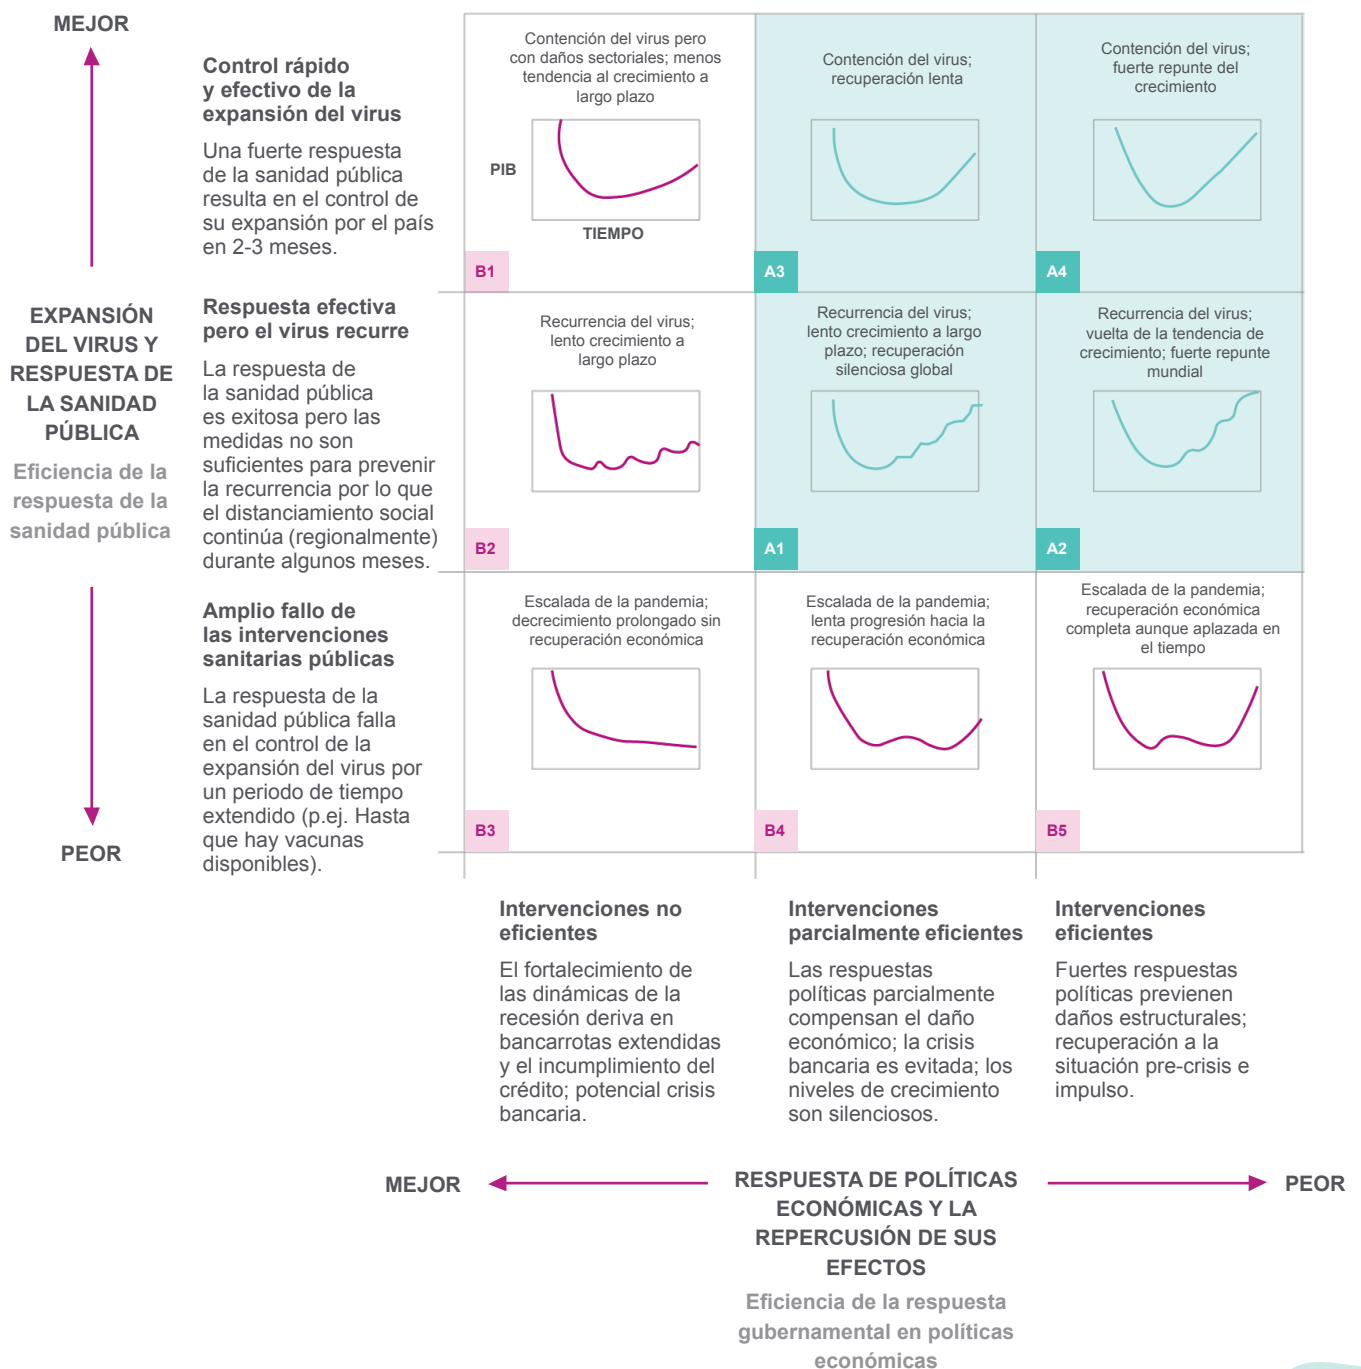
MEJOR

EXPANSIÓN DEL VIRUS Y RESPUESTA DE LA SANIDAD PÚBLICA

Eficiencia de la respuesta de la sanidad pública

PEOR

Control rápido y efectivo de la expansión del virus

Una fuerte respuesta de la sanidad pública resulta en el control de su expansión por el país en 2-3 meses.

Respuesta efectiva pero el virus recurre

La respuesta de la sanidad pública es exitosa pero las medidas no son suficientes para prevenir la recurrencia por lo que el distanciamiento social continúa (regionalmente) durante algunos meses.

Amplio fallo de las intervenciones sanitarias públicas

La respuesta de la sanidad pública falla en el control de la expansión del virus por un periodo de tiempo extendido (p.ej. Hasta que hay vacunas disponibles).

Contención del virus pero con daños sectoriales; menos tendencia al crecimiento a largo plazo

PIB

TIEMPO

B1

Contención del virus; recuperación lenta

A3

Contención del virus; fuerte repunte del crecimiento

A4

Recurrencia del virus; lento crecimiento a largo plazo

B2

Recurrencia del virus; lento crecimiento a largo plazo; recuperación silenciosa global

A1

Recurrencia del virus; vuelta de la tendencia de crecimiento; fuerte repunte mundial

A2

Escalada de la pandemia; decrecimiento prolongado sin recuperación económica

B3

Escalada de la pandemia; lenta progresión hacia la recuperación económica

B4

Escalada de la pandemia; recuperación económica completa aunque aplazada en el tiempo

B5

Intervenciones no eficientes

El fortalecimiento de las dinámicas de la recesión deriva en bancarrotas extendidas y el incumplimiento del crédito; potencial crisis bancaria.

Intervenciones parcialmente eficientes

Las respuestas políticas parcialmente compensan el daño económico; la crisis bancaria es evitada; los niveles de crecimiento son silenciosos.

Intervenciones eficientes

Fuertes respuestas políticas previenen daños estructurales; recuperación a la situación pre-crisis e impulso.

MEJOR

RESPUESTA DE POLÍTICAS ECONÓMICAS Y LA REPERCUSIÓN DE SUS EFECTOS

Eficiencia de la respuesta gubernamental en políticas económicas

PEOR